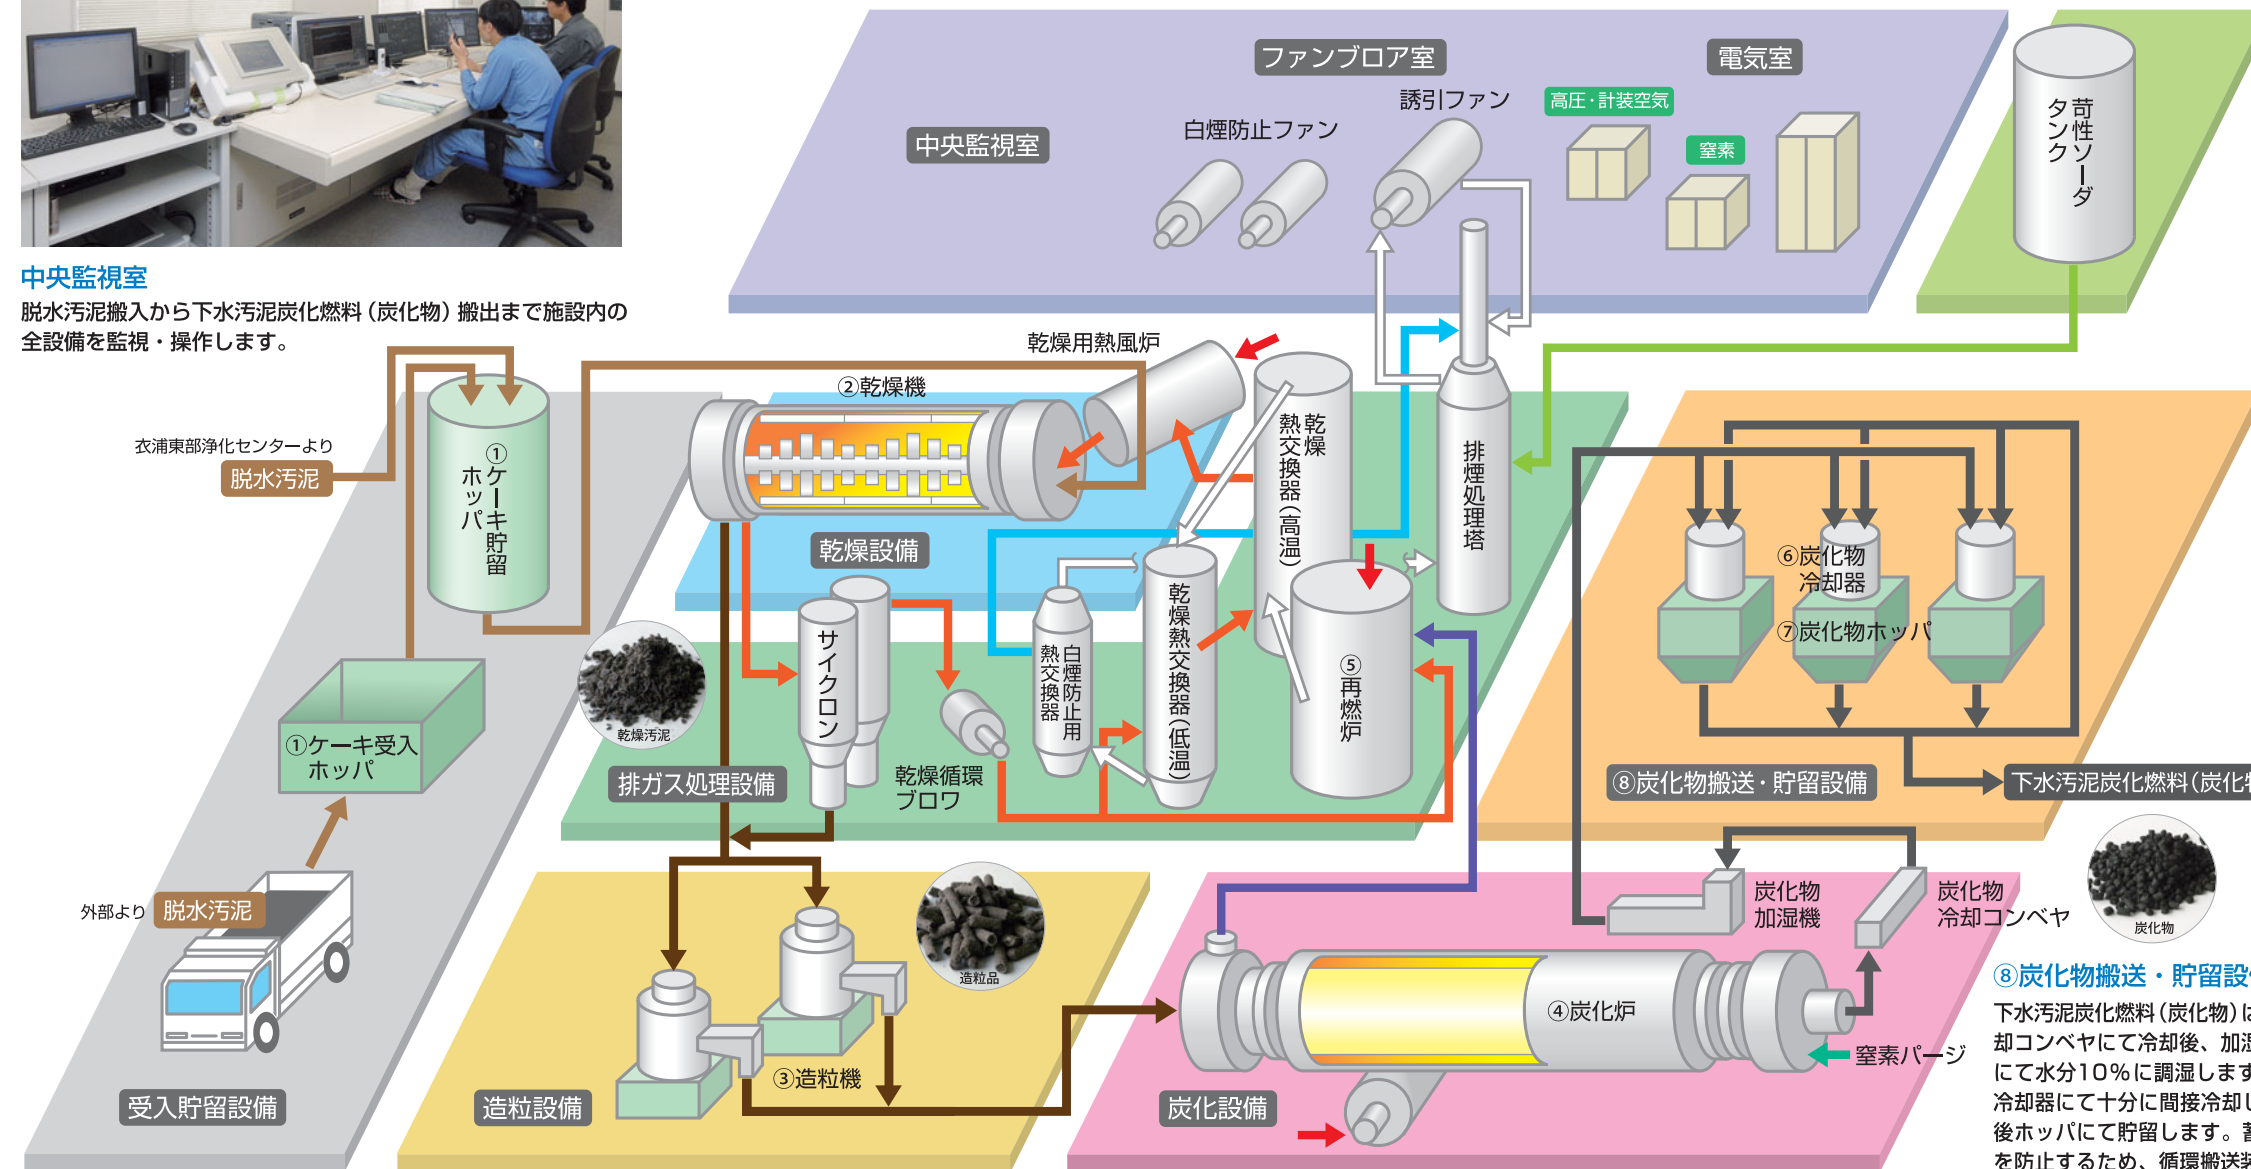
中央監視室
脱水汚泥搬入から下水汚泥炭化燃料（炭化物）搬出まで施設内の全設備を監視・操作します。

ファンブロア室
電気室
苛性ソーダタンク
中央監視室
白煙防止ファン
誘引ファン
高圧・計装空気
窒素
乾燥用熱風炉
②乾燥機
衣浦東部浄化センターより
脱水汚泥
①ケーキ貯留ホッパ
乾燥熱交換器（高温）
排煙処理塔
乾燥設備
サイクロン
白煙防止用熱交換器
乾燥熱交換器（低温）
⑤再燃炉
⑥炭化物冷却器
⑦炭化物ホッパ
乾燥汚泥
排ガス処理設備
乾燥循環ブロワ
⑧炭化物搬送・貯留設備
下水汚泥炭化燃料（炭化
①ケーキ受入ホッパ
外部より
脱水汚泥
造粒品
炭化物加湿機
炭化物冷却コンベヤ
炭化物
⑧炭化物搬送・貯留設
下水汚泥炭化燃料（炭化物）は
却コンベヤにて冷却後、加
にて水分10％に調湿しま
冷却器にて十分に間接冷却
後ホッパにて貯留します。
を防止するため、循環搬送
④炭化炉
窒素パージ
③造粒機
受入貯留設備
造粒設備
炭化設備